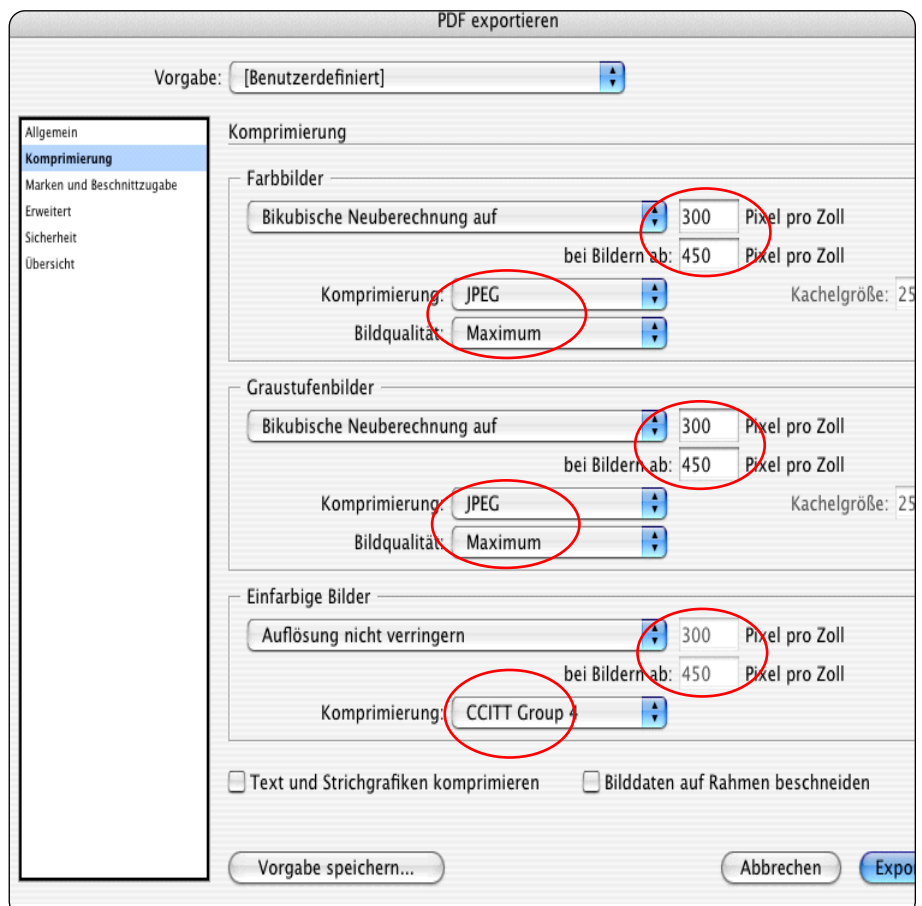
PDF exportieren

Vorgabe: [Benutzerdefiniert]

Allgemein
Komprimierung
Marken und Beschnittzugabe
Erweitert
Sicherheit
Übersicht

Komprimierung

Farbbilder
Bikubische Neuberechnung auf 300 Pixel pro Zoll
bei Bildern ab: 450 Pixel pro Zoll
Komprimierung: JPEG Kachelgröße: 25
Bildqualität: Maximum

Graustufenbilder
Bikubische Neuberechnung auf 300 Pixel pro Zoll
bei Bildern ab: 450 Pixel pro Zoll
Komprimierung: JPEG Kachelgröße: 25
Bildqualität: Maximum

Einfarbige Bilder
Auflösung nicht verringern 300 Pixel pro Zoll
bei Bildern ab: 450 Pixel pro Zoll
Komprimierung: CCITT Group 4

Text und Strichgrafiken komprimieren
Bilddaten auf Rahmen beschneiden

Vorgabe speichern...
Abbrechen
Expo